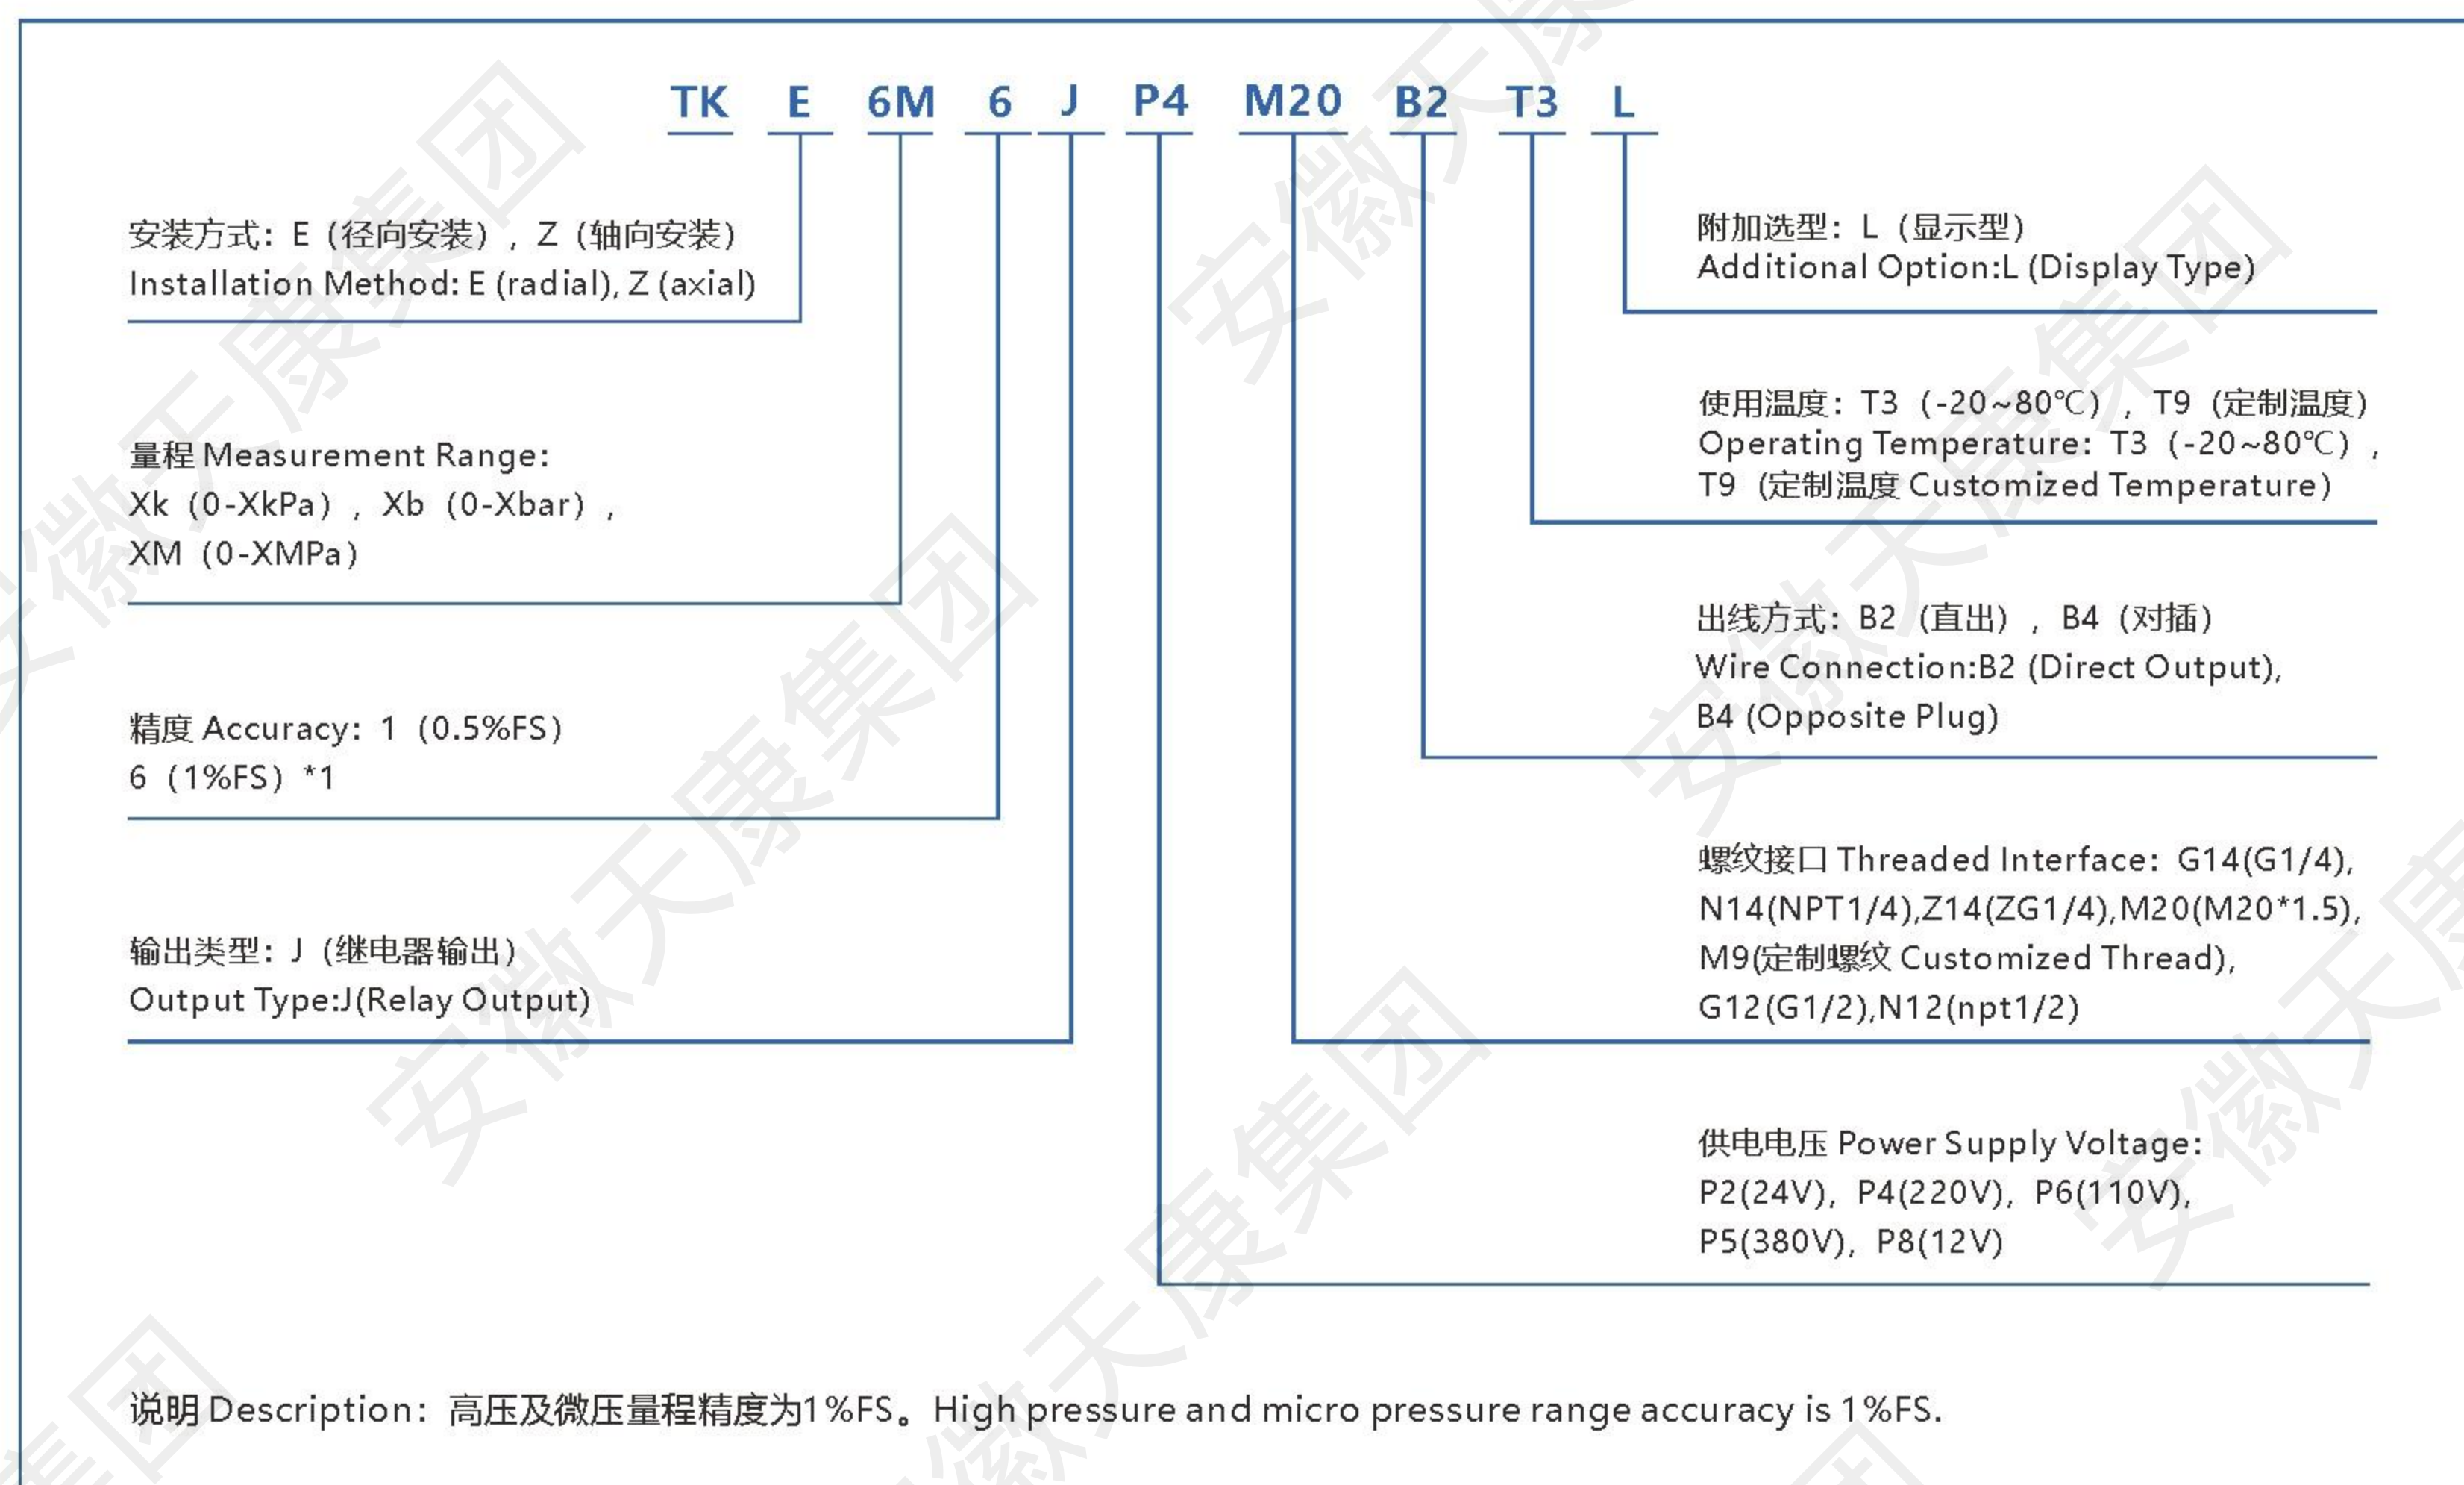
TK E 6M 6 J P4 M20 B2 T3 L

安装方式：E（径向安装），Z（轴向安装）
Installation Method: E (radial), Z (axial)

量程 Measurement Range:
Xk（0-XkPa），Xb（0-Xbar），
XM（0-XMPa）

精度 Accuracy：1（0.5%FS）
6（1%FS）*1

输出类型：J（继电器输出）
Output Type:J(Relay Output)

附加选型：L（显示型）
Additional Option:L (Display Type)

使用温度：T3（-20~80℃），T9（定制温度）
Operating Temperature：T3（-20~80℃），
T9（定制温度 Customized Temperature）

出线方式：B2（直出），B4（对插）
Wire Connection:B2 (Direct Output),
B4 (Opposite Plug)

螺纹接口 Threaded Interface：G14(G1/4),
N14(NPT1/4),Z14(ZG1/4),M20(M20*1.5),
M9(定制螺纹 Customized Thread),
G12(G1/2),N12(npt1/2)

供电电压 Power Supply Voltage:
P2(24V)，P4(220V)，P6(110V),
P5(380V)，P8(12V)

说明 Description：高压及微压量程精度为1%FS。High pressure and micro pressure range accuracy is 1%FS.